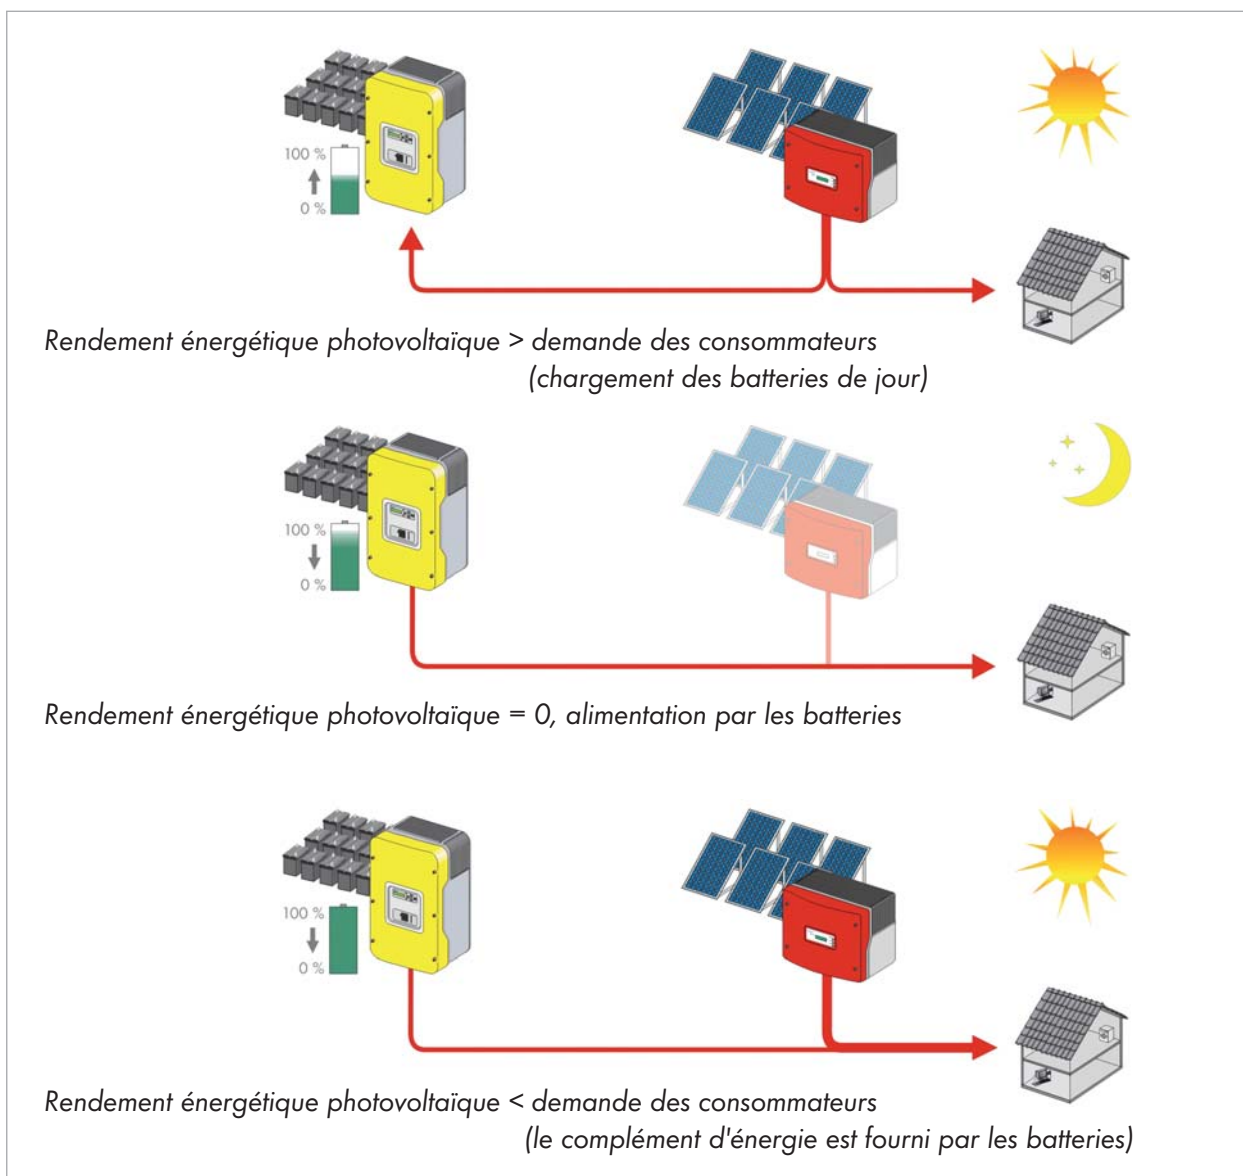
100 %
0 %

Rendement énergétique photovoltaïque > demande des consommateurs (chargement des batteries de jour)

100 %
0 %

Rendement énergétique photovoltaïque = 0, alimentation par les batteries

100 %
0 %

Rendement énergétique photovoltaïque < demande des consommateurs (le complément d'énergie est fourni par les batteries)